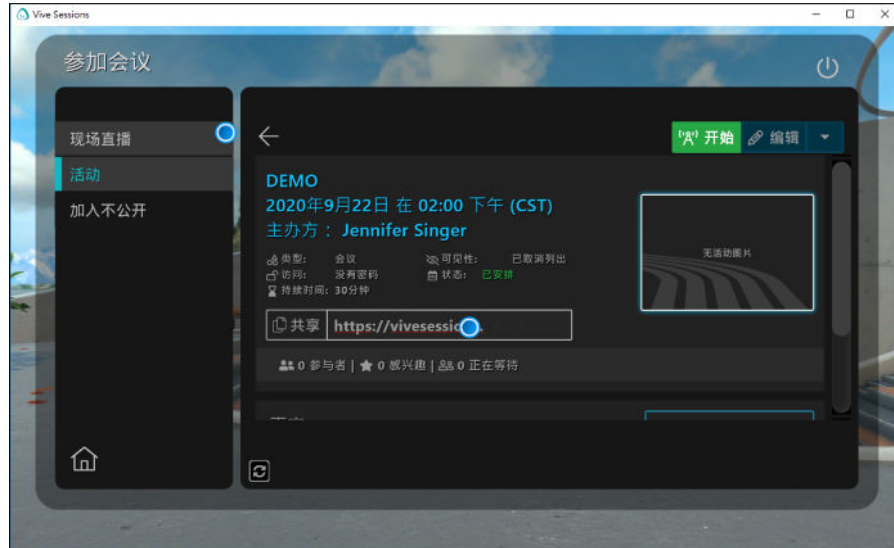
Vive Sessions

参加会议

现场直播
活动
加入不公开

开始
编辑

DEMO
2020年9月22日 在 02:00 下午 (CST)
主办方： Jennifer Singer

类型： 会议
访问： 没有密码
持续时间： 30分钟
可见性： 已取消列出
状态： 已安排

无活动图片

共享
https://vivesessio

0 参与者 | 0 感兴趣 | 0 正在等待